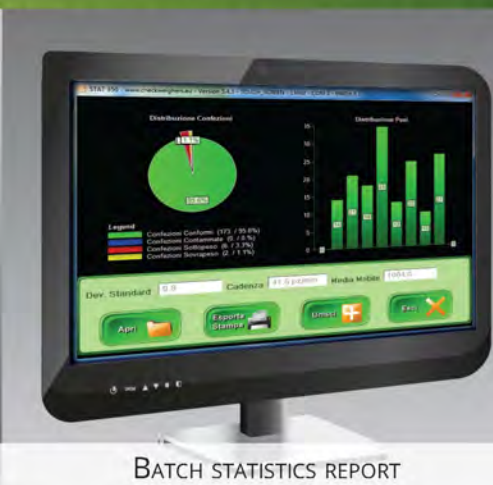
STAT 850 - www.checkweighers.eu - Version 3.4.1 - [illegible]

Distribuzione Confezioni

3.1%

95.6%

Legend

Confezioni Conformi (173 / 95.6%)

Confezioni Contaminate (0 / 0 %)

Confezioni Sottopeso (6 / 3.3%)

Confezioni Sovrapeso (2 / 1.1%)

Distribuzione Pesi

Dev. Standard 5.9

Cadenza 41.5 pz/min

Media Mobile 1004.0

Apri

Esporta Stampa

Unisci

Esci

Batch statistics report